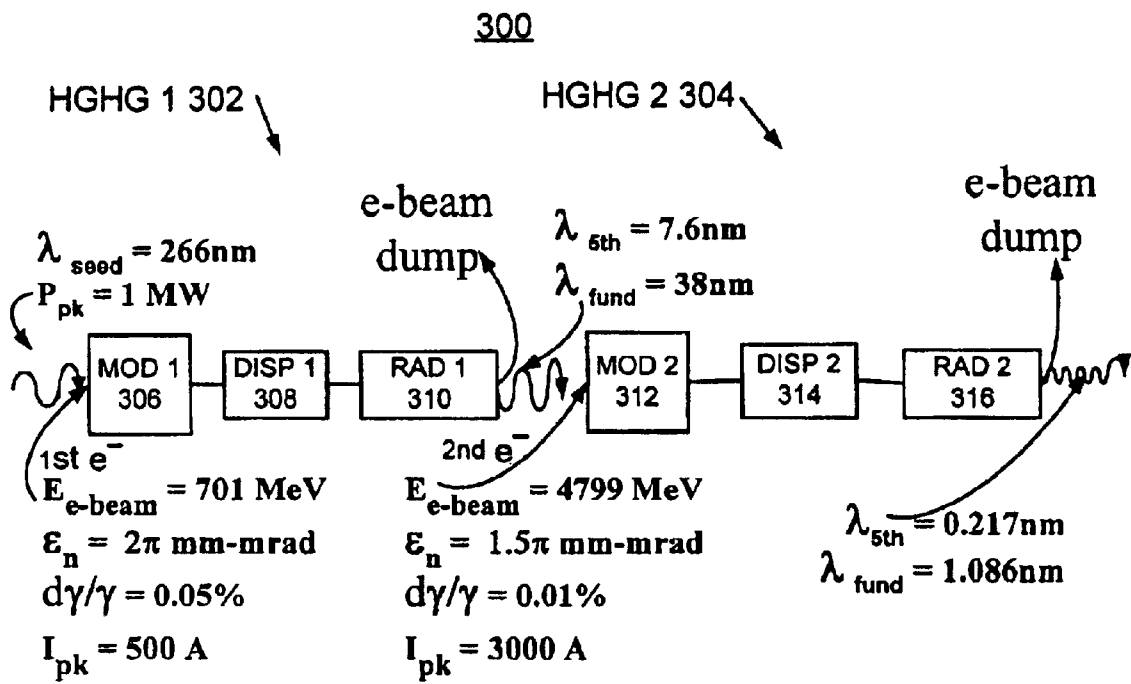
300

HGHG 1 302

HGHG 2 304

e-beam dump

$\lambda_{5th} = 7.6$nm

$\lambda_{fund} = 38$nm

e-beam dump

$\lambda_{seed} = 266$nm

$P_{pk} = 1$ MW

MOD 1 306

DISP 1 308

RAD 1 310

MOD 2 312

DISP 2 314

RAD 2 316

1st $e^-$

$E_{e\text{-}beam} = 701$ MeV

$\varepsilon_n = 2\pi$ mm-mrad

$d\gamma/\gamma = 0.05\%$

$I_{pk} = 500$ A

2nd $e^-$

$E_{e\text{-}beam} = 4799$ MeV

$\varepsilon_n = 1.5\pi$ mm-mrad

$d\gamma/\gamma = 0.01\%$

$I_{pk} = 3000$ A

$\lambda_{5th} = 0.217$nm

$\lambda_{fund} = 1.086$nm